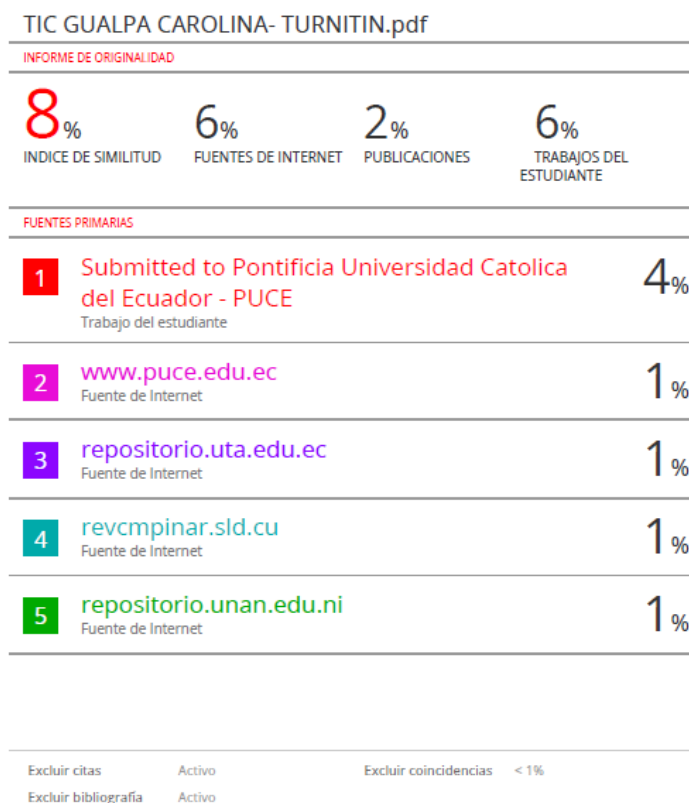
TIC GUALPA CAROLINA- TURNITIN.pdf

INFORME DE ORIGINALIDAD

8%
INDICE DE SIMILITUD

6%
FUENTES DE INTERNET

2%
PUBLICACIONES

6%
TRABAJOS DEL ESTUDIANTE

FUENTES PRIMARIAS

1 Submitted to Pontificia Universidad Catolica del Ecuador - PUCE
Trabajo del estudiante
4%

2 www.puce.edu.ec
Fuente de Internet
1%

3 repositorio.uta.edu.ec
Fuente de Internet
1%

4 revcmpinar.sld.cu
Fuente de Internet
1%

5 repositorio.unan.edu.ni
Fuente de Internet
1%

Excluir citas Activo
Excluir coincidencias < 1%
Excluir bibliografía Activo